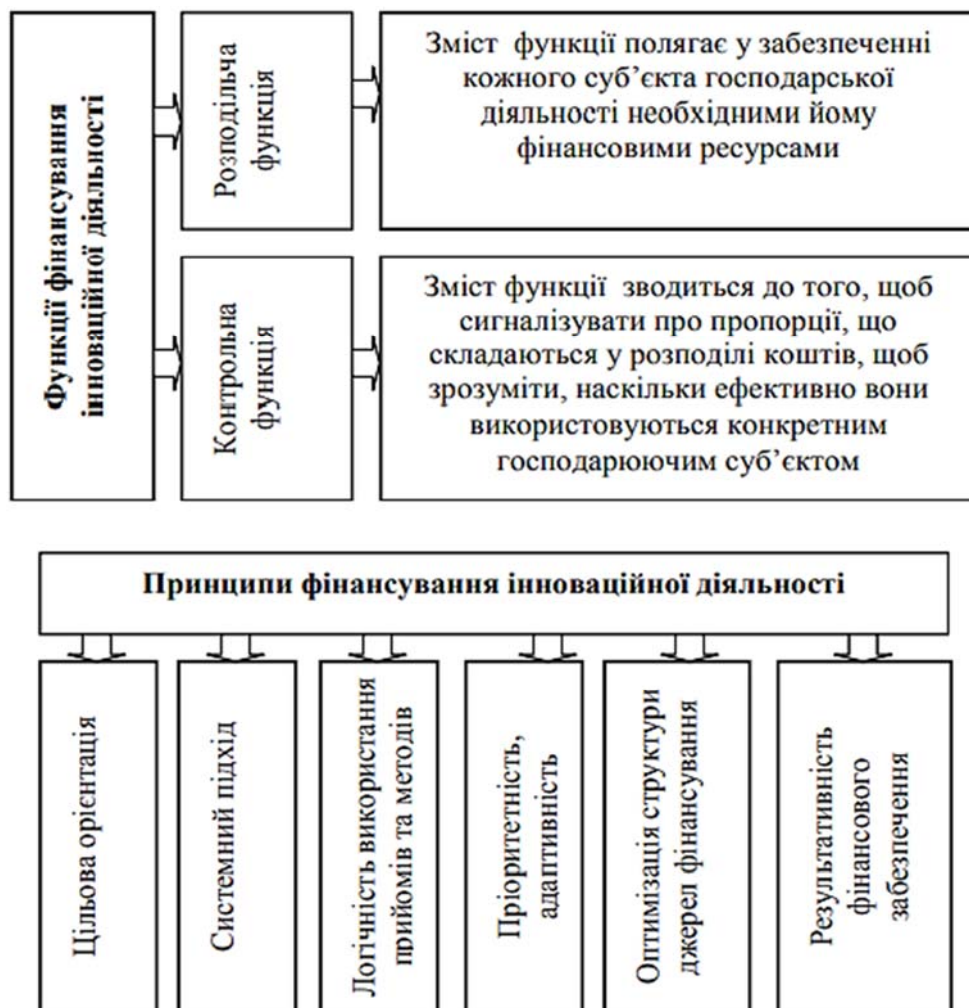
Функції фінансування інноваційної діяльності

Розподільча функція

Зміст функції полягає у забезпеченні кожного суб'єкта господарської діяльності необхідними йому фінансовими ресурсами

Контрольна функція

Зміст функції зводиться до того, щоб сигналізувати про пропорції, що складаються у розподілі коштів, щоб зрозуміти, наскільки ефективно вони використовуються конкретним господарюючим суб'єктом

Принципи фінансування інноваційної діяльності

Цільова орієнтація

Системний підхід

Логічність використання прийомів та методів

Пріоритетність, адаптивність

Оптимізація структури джерел фінансування

Результативність фінансового забезпечення